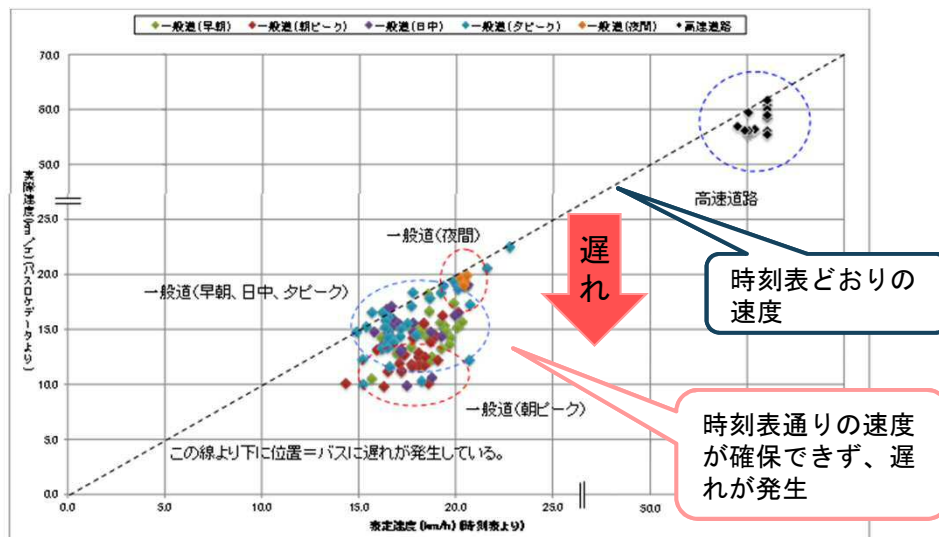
一般道(早朝)　一般道(朝ピーク)　一般道(日中)　一般道(夕ピーク)　一般道(夜間)　高速道路

70.0
60.0
50.0
25.0
20.0
15.0
10.0
5.0
0.0

実際速度(km/h)(バスロケデータより)

高速道路

一般道(夜間)

遅れ

一般道(早朝、日中、夕ピーク)

時刻表どおりの速度

一般道(朝ピーク)

時刻表通りの速度が確保できず、遅れが発生

この線より下に位置＝バスに遅れが発生している。

0.0　5.0　10.0　15.0　20.0　25.0　30.0

想定速度(km/h)(時刻表より)